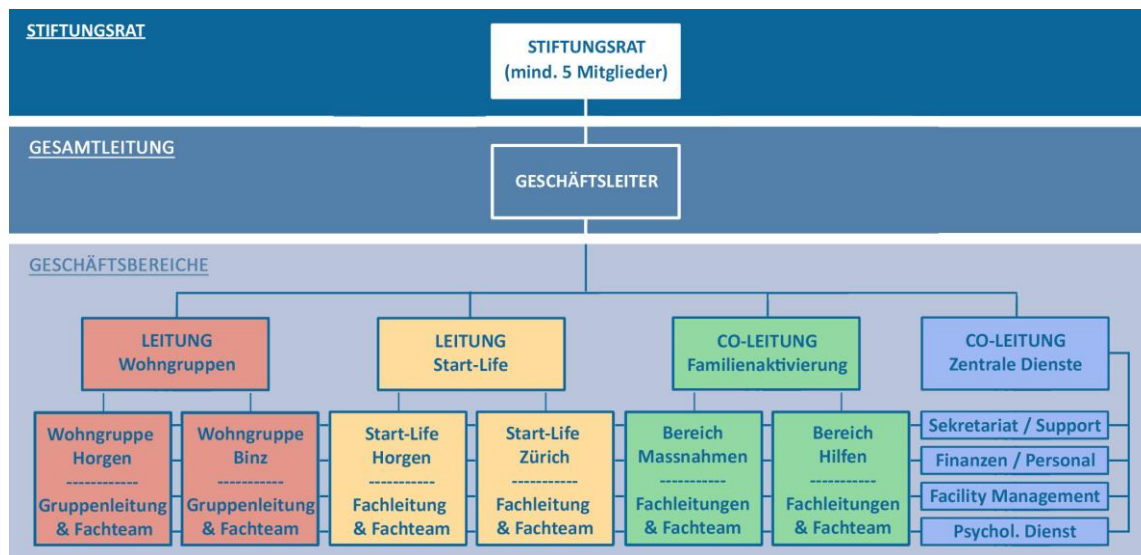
STIFTUNGSRAT

STIFTUNGSRAT
(mind. 5 Mitglieder)

GESAMTLEITUNG

GESCHÄFTSLEITER

GESCHÄFTSBEREICHE

LEITUNG
Wohngruppen

LEITUNG
Start-Life

CO-LEITUNG
Familienaktivierung

CO-LEITUNG
Zentrale Dienste

Wohngruppe Horgen
------------
Gruppenleitung & Fachteam

Wohngruppe Binz
-----------
Gruppenleitung & Fachteam

Start-Life Horgen
-----------
Fachleitung & Fachteam

Start-Life Zürich
-----------
Fachleitung & Fachteam

Bereich Massnahmen
-----------
Fachleitungen & Fachteam

Bereich Hilfen
-----------
Fachleitungen & Fachteam

Sekretariat / Support

Finanzen / Personal

Facility Management

Psychol. Dienst